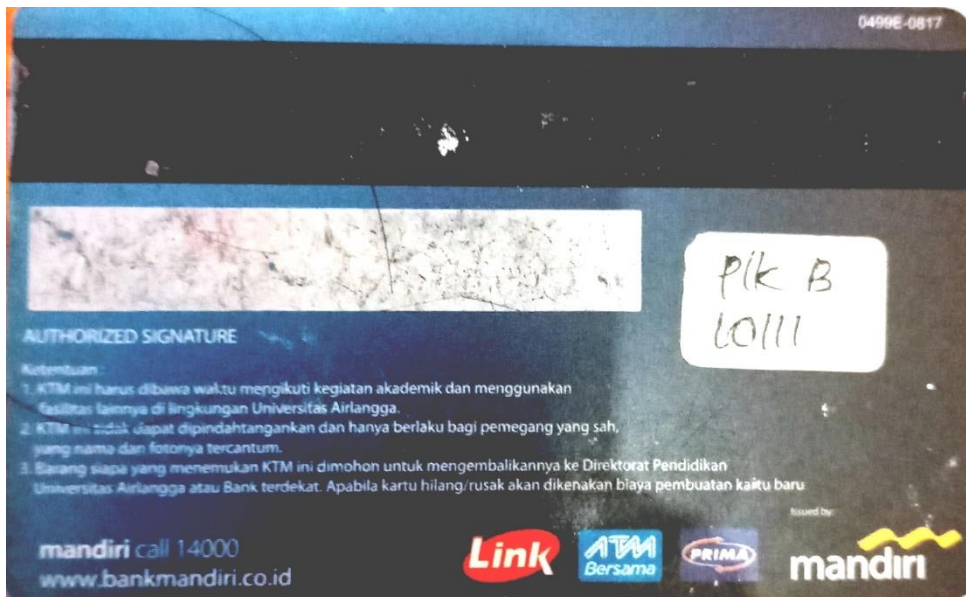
0499E-0817

Plk B
LO111

AUTHORIZED SIGNATURE

Ketentuan :
1. KTM ini harus dibawa waktu mengikuti kegiatan akademik dan menggunakan fasilitas lainnya di lingkungan Universitas Airlangga.
2. KTM ini tidak dapat dipindahtangankan dan hanya berlaku bagi pemegang yang sah, yang nama dan fotonya tercantum.
3. Barang siapa yang menemukan KTM ini dimohon untuk mengembalikannya ke Direktorat Pendidikan Universitas Airlangga atau Bank terdekat. Apabila kartu hilang/rusak akan dikenakan biaya pembuatan kartu baru

Issued by:

mandiri call 14000
www.bankmandiri.co.id

Link

ATM Bersama

PRIMA

mandiri